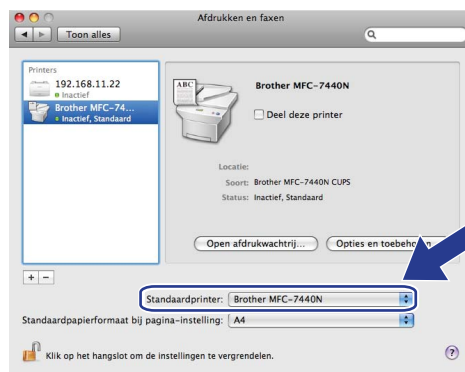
Afdrukken en faxen

Toon alles

Printers

192.168.11.22
Inactief

Brother MFC-74...
Inactief, Standaard

ABC

Brother MFC-7440N

Deel deze printer

Locatie:

Soort: Brother MFC-7440N CUPS

Status: Inactief, Standaard

Open afdrukwachtrij...

Opties en toebeho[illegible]

+ −

Standaardprinter: Brother MFC-7440N

Standaardpapierformaat bij pagina-instelling: A4

Klik op het hangslot om de instellingen te vergrendelen.

?